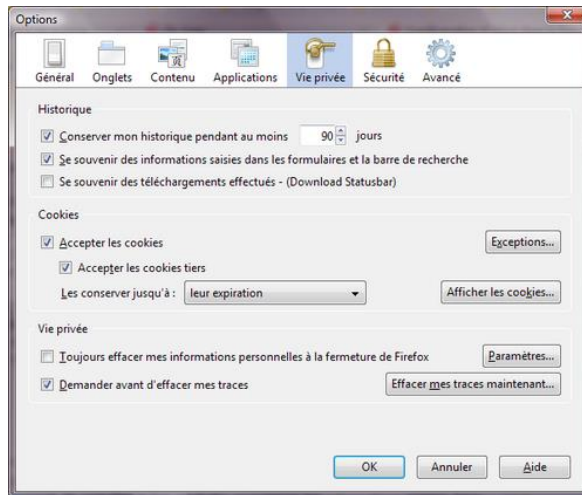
Options

Général Onglets Contenu Applications Vie privée Sécurité Avancé

Historique

Conserver mon historique pendant au moins 90 jours

Se souvenir des informations saisies dans les formulaires et la barre de recherche

Se souvenir des téléchargements effectués - (Download Statusbar)

Cookies

Accepter les cookies

Exceptions...

Accepter les cookies tiers

Les conserver jusqu'à : leur expiration

Afficher les cookies...

Vie privée

Toujours effacer mes informations personnelles à la fermeture de Firefox

Paramètres...

Demander avant d'effacer mes traces

Effacer mes traces maintenant...

OK Annuler Aide